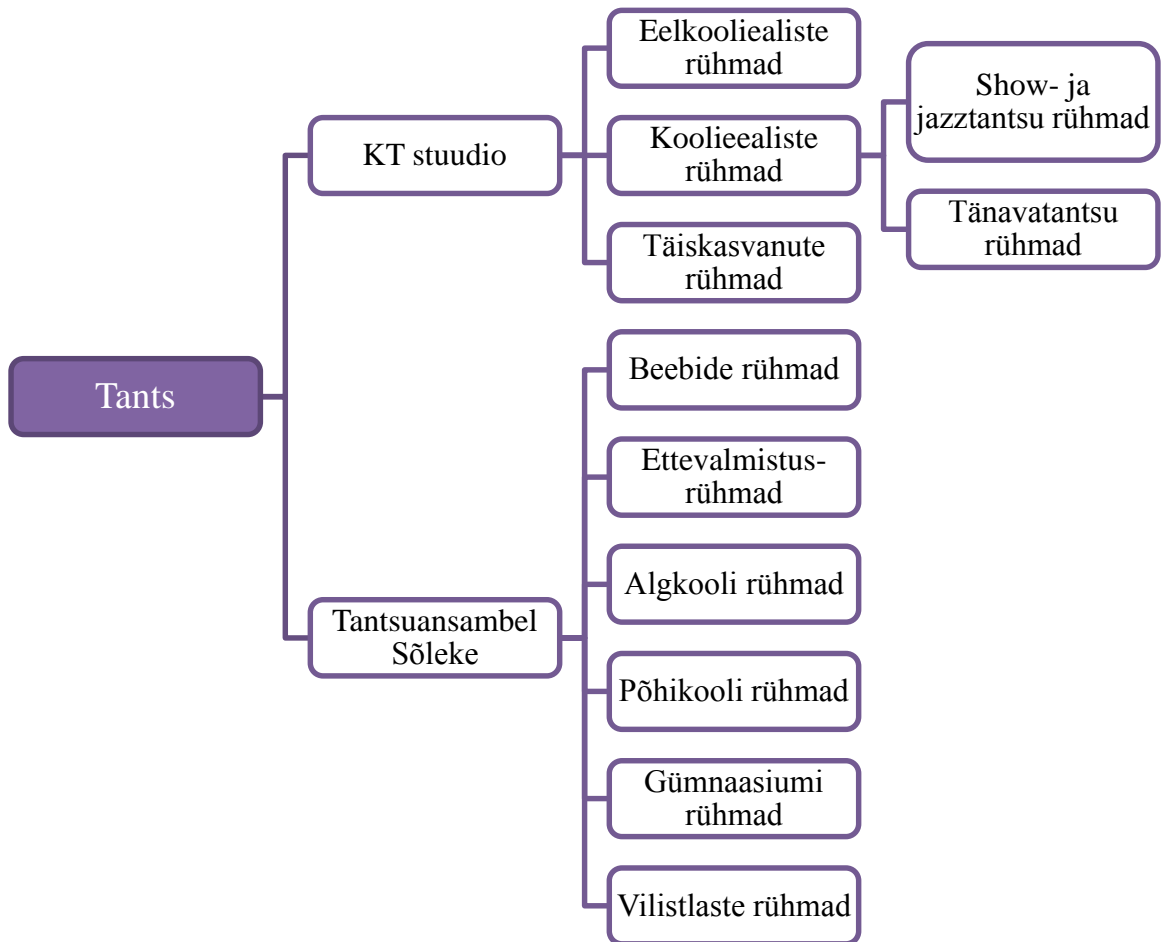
Tants

KT stuudio

Eelkooliealiste rühmad

Koolieealiste rühmad

Show- ja jazztantsu rühmad

Tänavatantsu rühmad

Täiskasvanute rühmad

Tantsuansambel Sõleke

Beebide rühmad

Ettevalmistus-rühmad

Algkooli rühmad

Põhikooli rühmad

Gümnaasiumi rühmad

Vilistlaste rühmad